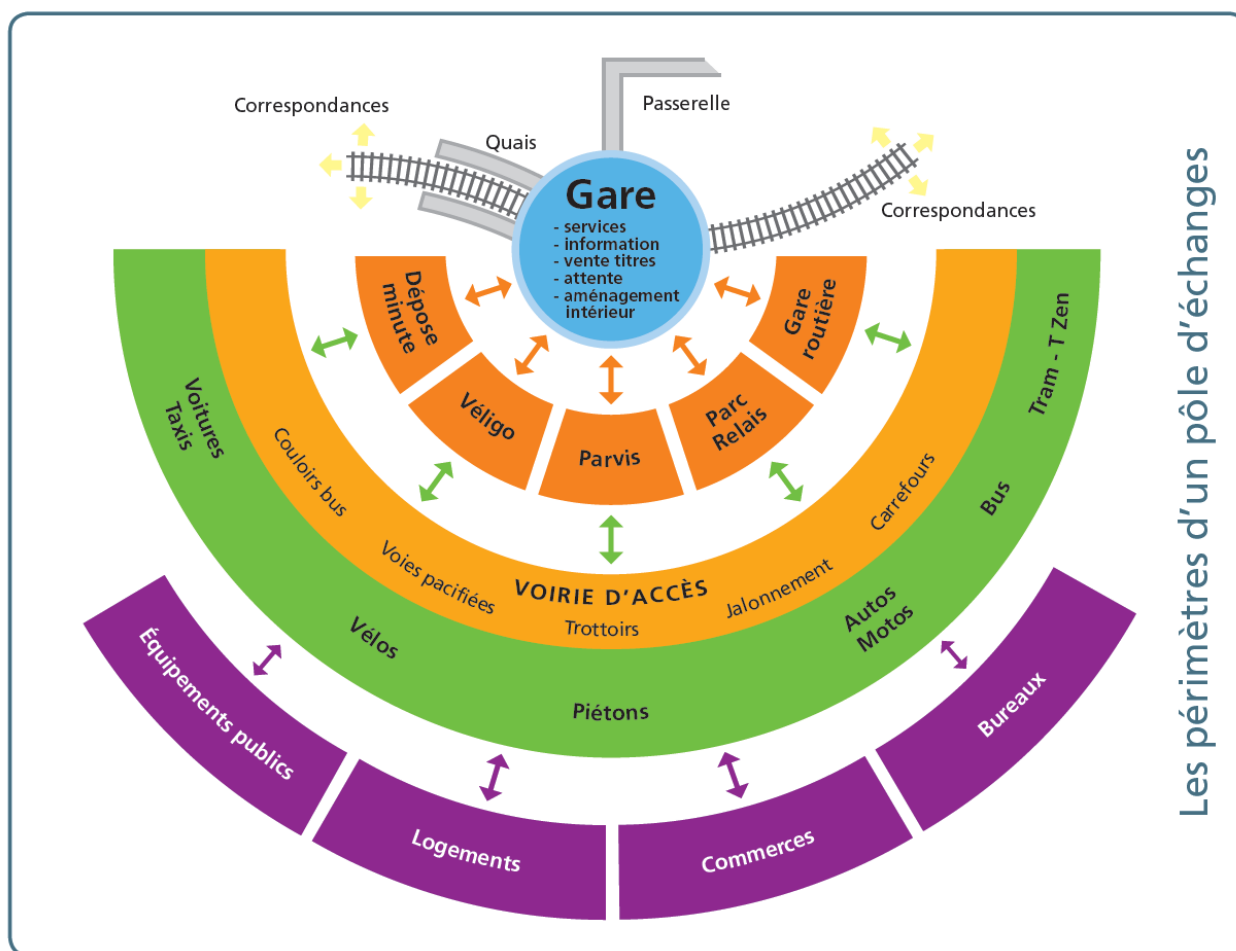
Les périmètres d'un pôle d'échanges

Correspondances

Passerelle

Quais

Correspondances

Gare
- services
- information
- vente titres
- attente
- aménagement intérieur

Dépose minute

Gare routière

Véligo

Parvis

Parc Relais

Voitures Taxis

Couloirs bus

Voies pacifiées

VOIRIE D'ACCÈS

Trottoirs

Jalonnement

Carrefours

Tram - T Zen

Bus

Autos Motos

Vélos

Piétons

Équipements publics

Logements

Commerces

Bureaux